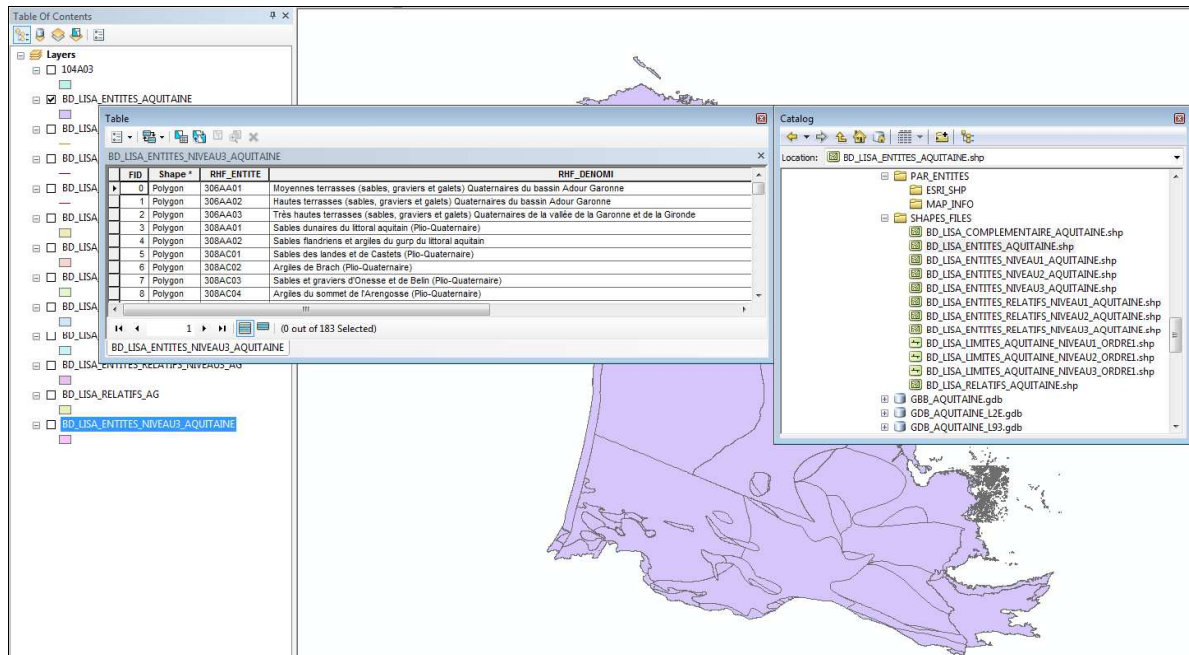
Table Of Contents

Layers
104A03
BD_LISA_ENTITES_AQUITAINE
BD_LISA
BD_LISA
BD_LISA
BD_LISA
BD_LISA
BD_LISA
BD_LISA
BD_LISA
BD_LISA_ENTITES_RELATIFS_NIVEAU3_AG
BD_LISA_RELATIFS_AG
BD_LISA_ENTITES_NIVEAU3_AQUITAINE

Table

BD_LISA_ENTITES_NIVEAU3_AQUITAINE

| FID | Shape * | RHF_ENTITE | RHF_DENOMI |
|---|---|---|---|
| 0 | Polygon | 306AA01 | Moyennes terrasses (sables, graviers et galets) Quaternaires du bassin Adour Garonne |
| 1 | Polygon | 306AA02 | Hautes terrasses (sables, graviers et galets) Quaternaires du bassin Adour Garonne |
| 2 | Polygon | 306AA03 | Très hautes terrasses (sables, graviers et galets) Quaternaires de la vallée de la Garonne et de la Gironde |
| 3 | Polygon | 308AA01 | Sables dunaires du littoral aquitain (Plio-Quaternaire) |
| 4 | Polygon | 308AA02 | Sables flandriens et argiles du gurp du littoral aquitain |
| 5 | Polygon | 308AC01 | Sables des landes et de Castets (Plio-Quaternaire) |
| 6 | Polygon | 308AC02 | Argiles de Brach (Plio-Quaternaire) |
| 7 | Polygon | 308AC03 | Sables et graviers d'Onesse et de Belin (Plio-Quaternaire) |
| 8 | Polygon | 308AC04 | Argiles du sommet de l'Arengosse (Plio-Quaternaire) |

1 (0 out of 183 Selected)

BD_LISA_ENTITES_NIVEAU3_AQUITAINE

Catalog

Location: BD_LISA_ENTITES_AQUITAINE.shp

PAR_ENTITES
ESRI_SHP
MAP_INFO
SHAPES_FILES
BD_LISA_COMPLEMENTAIRE_AQUITAINE.shp
BD_LISA_ENTITES_AQUITAINE.shp
BD_LISA_ENTITES_NIVEAU1_AQUITAINE.shp
BD_LISA_ENTITES_NIVEAU2_AQUITAINE.shp
BD_LISA_ENTITES_NIVEAU3_AQUITAINE.shp
BD_LISA_ENTITES_RELATIFS_NIVEAU1_AQUITAINE.shp
BD_LISA_ENTITES_RELATIFS_NIVEAU2_AQUITAINE.shp
BD_LISA_ENTITES_RELATIFS_NIVEAU3_AQUITAINE.shp
BD_LISA_LIMITES_AQUITAINE_NIVEAU1_ORDRE1.shp
BD_LISA_LIMITES_AQUITAINE_NIVEAU2_ORDRE1.shp
BD_LISA_LIMITES_AQUITAINE_NIVEAU3_ORDRE1.shp
BD_LISA_RELATIFS_AQUITAINE.shp
GBB_AQUITAINE.gdb
GDB_AQUITAINE_L2E.gdb
GDB_AQUITAINE_L93.gdb